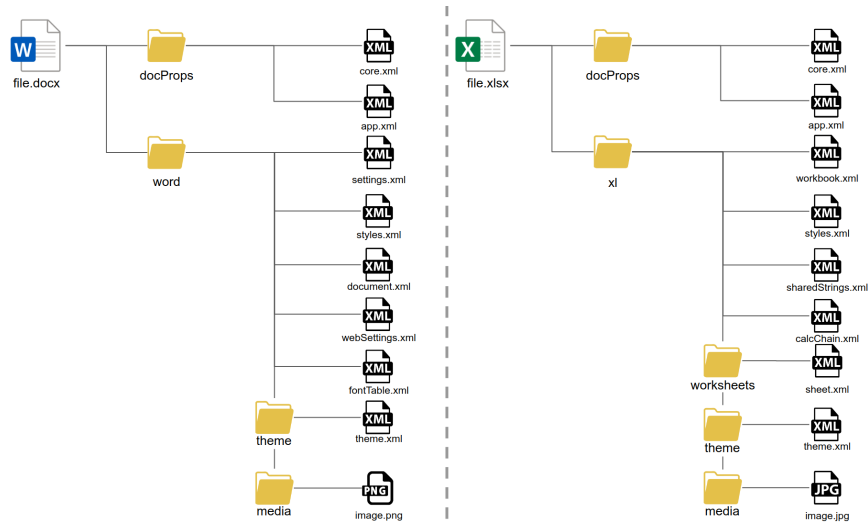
W
file.docx
docProps
XML
core.xml
XML
app.xml
word
XML
settings.xml
XML
styles.xml
XML
document.xml
XML
webSettings.xml
XML
fontTable.xml
theme
XML
theme.xml
media
PNG
image.png

X
file.xlsx
docProps
XML
core.xml
XML
app.xml
xl
XML
workbook.xml
XML
styles.xml
XML
sharedStrings.xml
XML
calcChain.xml
worksheets
XML
sheet.xml
theme
XML
theme.xml
media
JPG
image.jpg